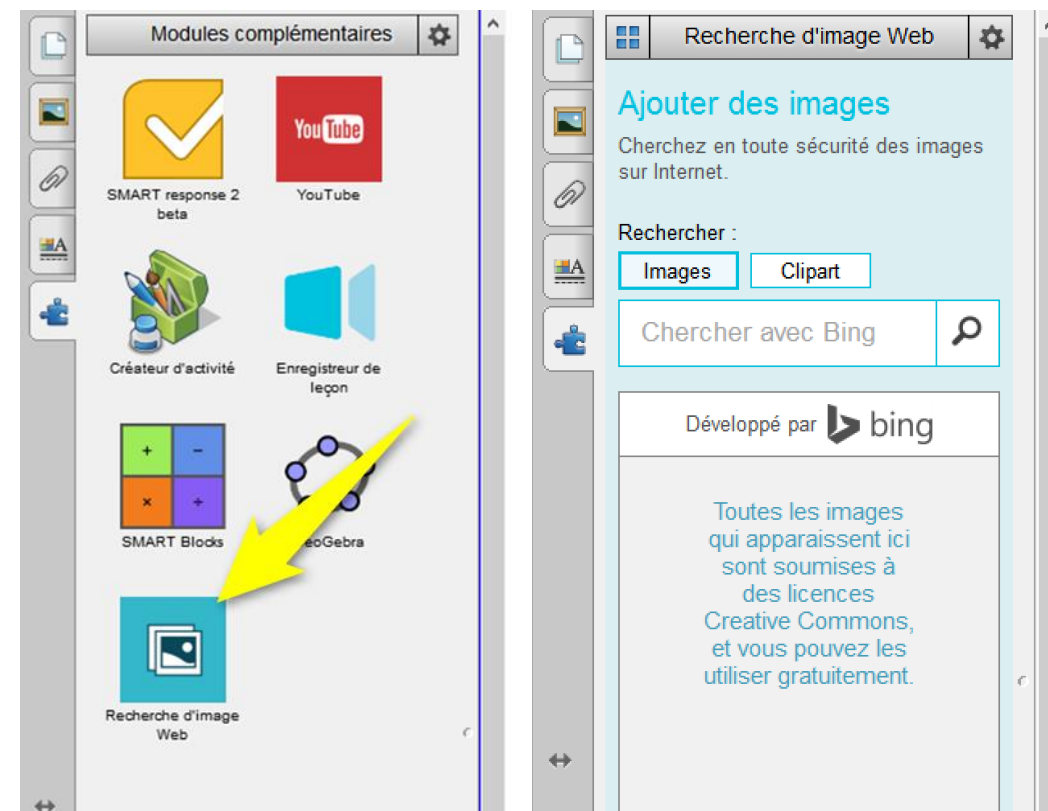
Modules complémentaires

SMART response 2 beta

You Tube

YouTube

Créateur d'activité

Enregistreur de leçon

+ − × ÷

SMART Blocks

eoGebra

Recherche d'image Web

Recherche d'image Web

Ajouter des images

Cherchez en toute sécurité des images sur Internet.

Rechercher :

Images

Clipart

Chercher avec Bing

Développé par bing

Toutes les images qui apparaissent ici sont soumises à des licences Creative Commons, et vous pouvez les utiliser gratuitement.